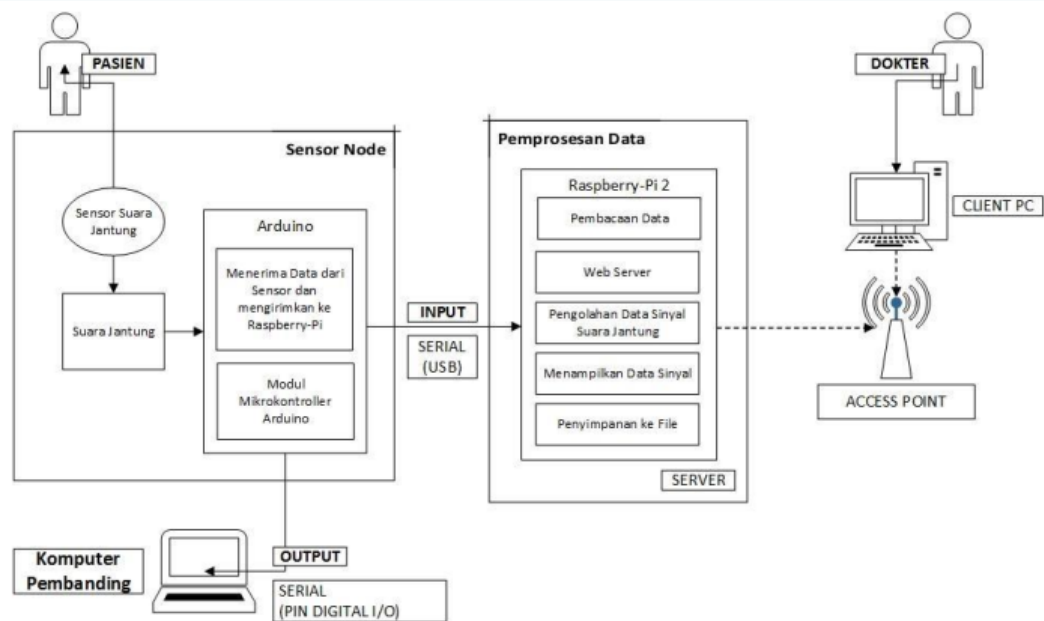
PASIEN

Sensor Node

Sensor Suara Jantung

Suara Jantung

Arduino

Menerima Data dari Sensor dan mengirimkan ke Raspberry-Pi

Modul Mikrokontroller Arduino

INPUT

SERIAL (USB)

Pemprosesan Data

Raspberry-Pi 2

Pembacaan Data

Web Server

Pengolahan Data Sinyal Suara Jantung

Menampilkan Data Sinyal

Penyimpanan ke File

SERVER

DOKTER

CLIENT PC

ACCESS POINT

Komputer Pembanding

OUTPUT

SERIAL (PIN DIGITAL I/O)